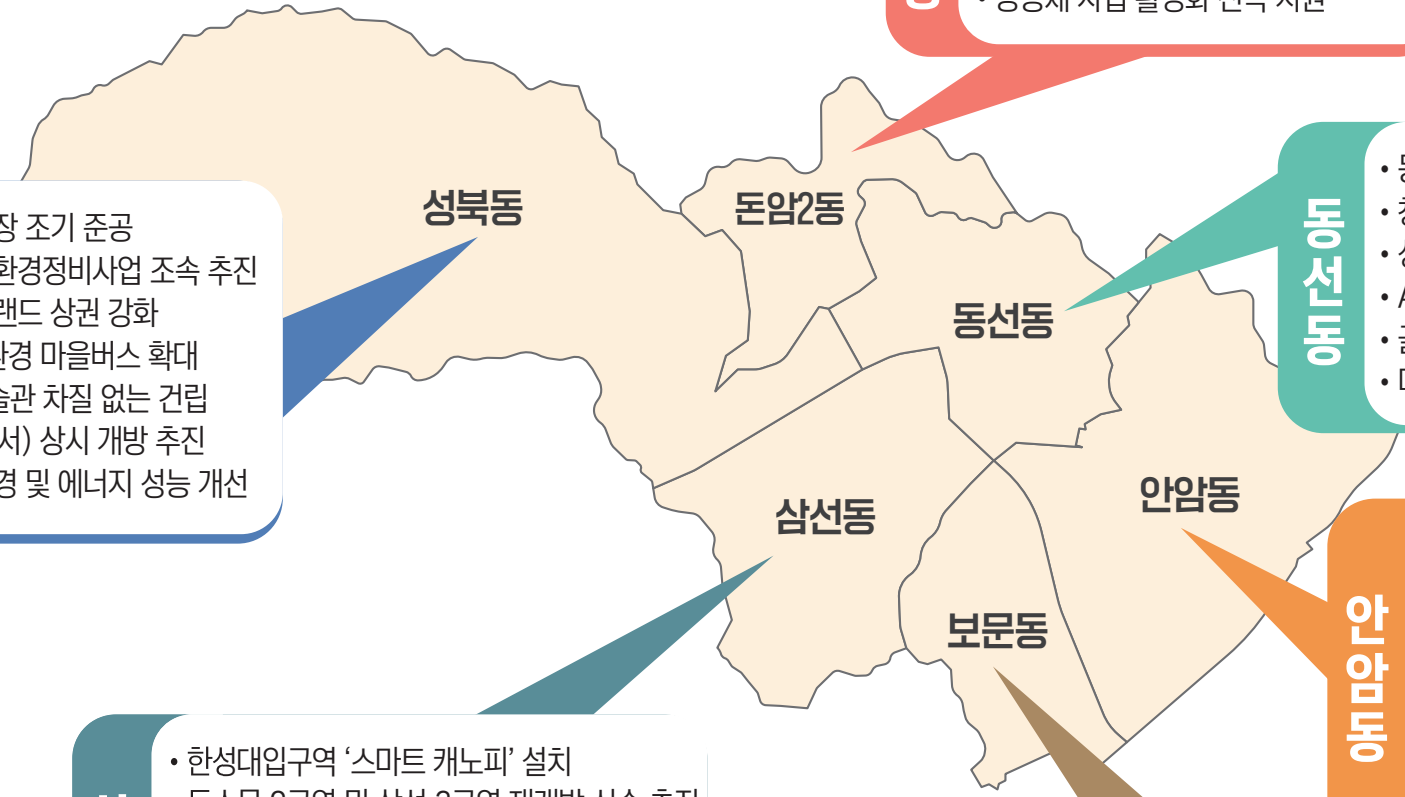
• 공동체 사업 활성화 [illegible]

장 조기 준공
환경정비사업 조속 추진
랜드 상권 강화
환경 마을버스 확대
술관 차질 없는 건립
서) 상시 개방 추진
경 및 에너지 성능 개선

성북동

돈암2동

동선동

삼선동

안암동

보문동

동선동

• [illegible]
• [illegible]
• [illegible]
• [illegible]
• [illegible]
• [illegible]

안암동

• 한성대입구역 '스마트 캐노피' 설치
• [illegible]